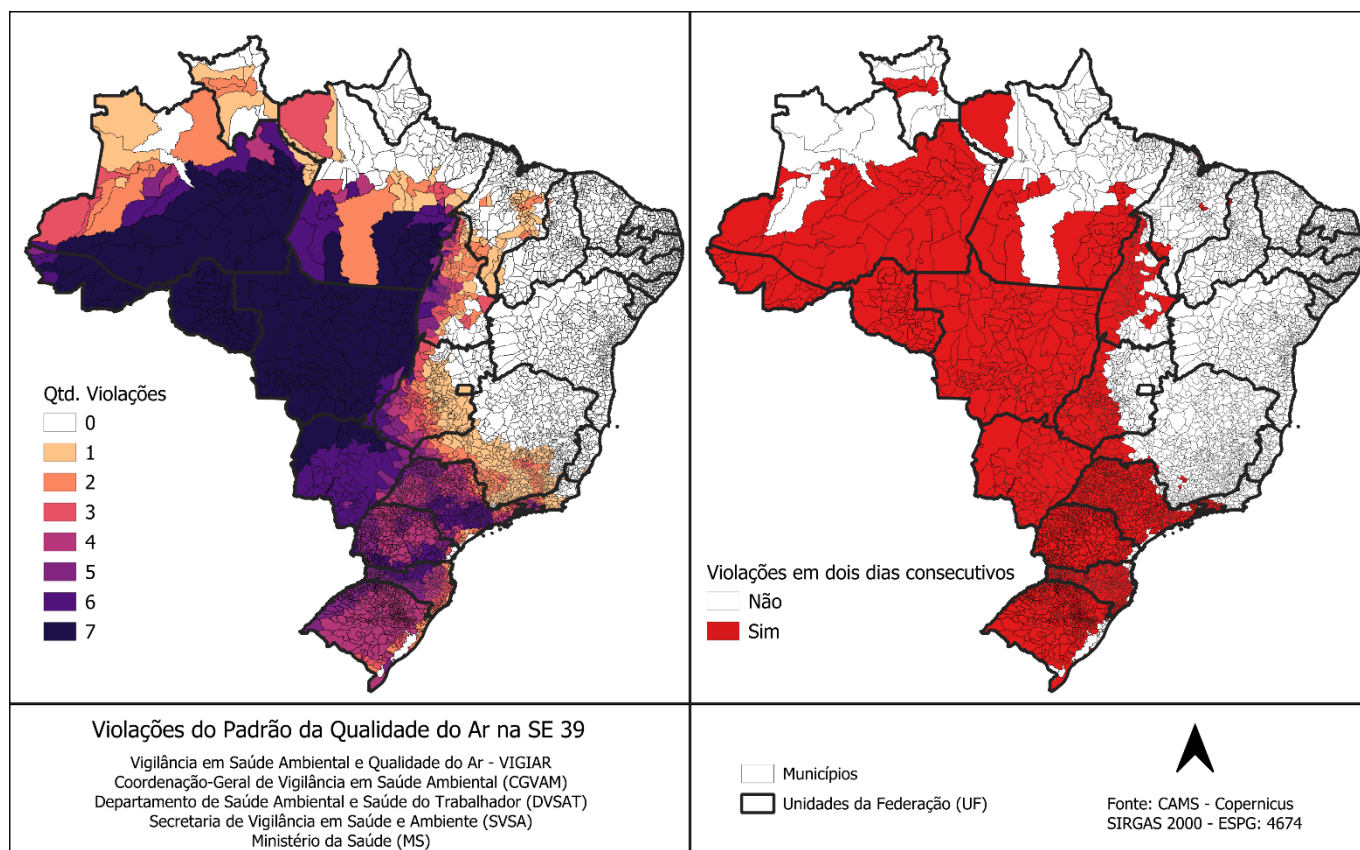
Qtd. Violações
0
1
2
3
4
5
6
7

Violações em dois dias consecutivos
Não
Sim

Violações do Padrão da Qualidade do Ar na SE 39

Vigilância em Saúde Ambiental e Qualidade do Ar - VIGIAR
Coordenação-Geral de Vigilância em Saúde Ambiental (CGVAM)
Departamento de Saúde Ambiental e Saúde do Trabalhador (DVSAT)
Secretaria de Vigilância em Saúde e Ambiente (SVSA)
Ministério da Saúde (MS)

Municípios
Unidades da Federação (UF)

Fonte: CAMS - Copernicus
SIRGAS 2000 - ESPG: 4674